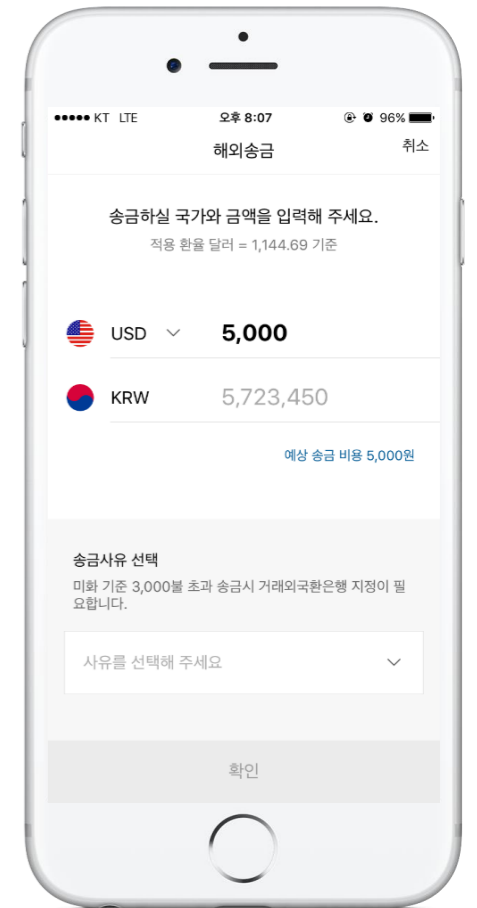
●●●●● KT LTE 오후 8:07 96%

해외송금 취소

송금하실 국가와 금액을 입력해 주세요.
적용 환율 달러 = 1,144.69 기준

USD 5,000

KRW 5,723,450

예상 송금 비용 5,000원

송금사유 선택
미화 기준 3,000불 초과 송금시 거래외국환은행 지정이 필요합니다.

사유를 선택해 주세요

확인